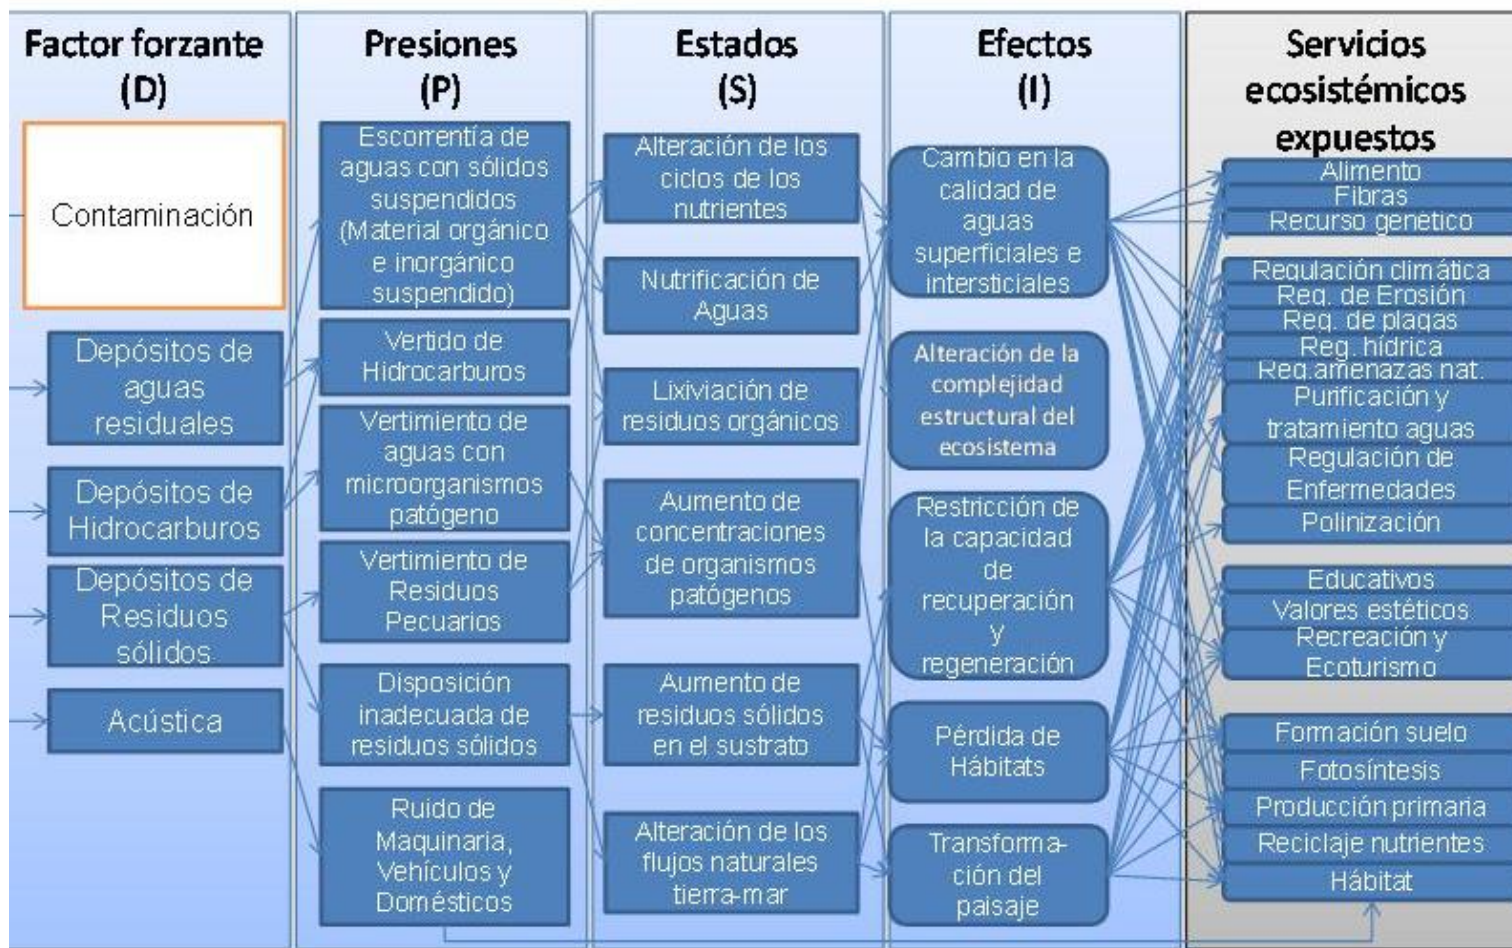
Factor forzante (D)

Contaminación

Depósitos de aguas residuales

Depósitos de Hidrocarburos

Depósitos de Residuos sólidos

Acústica

Presiones (P)

Escorrentía de aguas con sólidos suspendidos (Material orgánico e inorgánico suspendido)

Vertido de Hidrocarburos

Vertimiento de aguas con microorganismos patógeno

Vertimiento de Residuos Pecuarios

Disposición inadecuada de residuos sólidos

Ruido de Maquinaria, Vehículos y Domésticos

Estados (S)

Alteración de los ciclos de los nutrientes

Nutrificación de Aguas

Lixiviación de residuos orgánicos

Aumento de concentraciones de organismos patógenos

Aumento de residuos sólidos en el sustrato

Alteración de los flujos naturales tierra-mar

Efectos (I)

Cambio en la calidad de aguas superficiales e intersticiales

Alteración de la complejidad estructural del ecosistema

Restricción de la capacidad de recuperación y regeneración

Pérdida de Hábitats

Transformación del paisaje

Servicios ecosistémicos expuestos

Alimento
Fibras
Recurso genético

Regulación climática
Reg. de Erosión
Reg. de plagas
Reg. hídrica
Reg.amenazas nat.
Purificación y tratamiento aguas
Regulación de Enfermedades
Polinización

Educativos
Valores estéticos
Recreación y Ecoturismo

Formación suelo
Fotosíntesis
Producción primaria
Reciclaje nutrientes
Hábitat